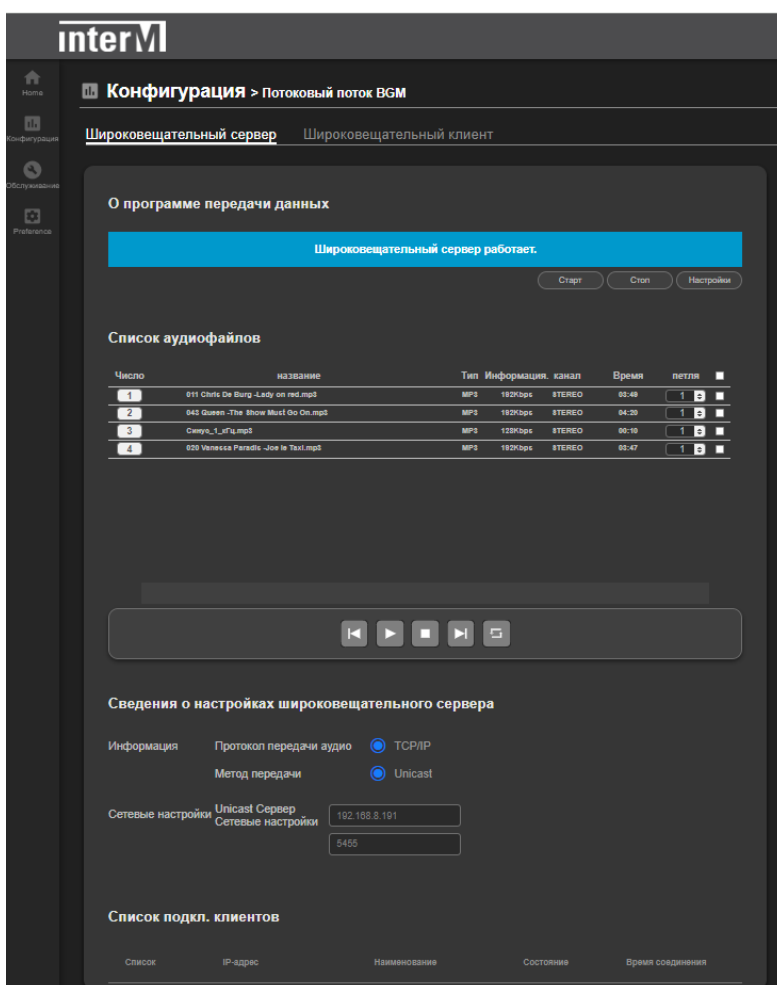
interM

Home
Конфигурация
Обслуживание
Preference

Конфигурация > Потоковый поток BGM

Широковещательный сервер Широковещательный клиент

О программе передачи данных

Широковещательный сервер работает.

Старт Стоп Настройки

Список аудиофайлов

| Число | название | Тип | Информация. | канал | Время | петля |
|---|---|---|---|---|---|---|
| 1 | 011 Chris De Burg -Lady on red.mp3 | MP3 | 192Kbps | STEREO | 03:49 | 1 |
| 2 | 043 Queen -The Show Must Go On.mp3 | MP3 | 192Kbps | STEREO | 04:20 | 1 |
| 3 | Синус_1_кГц.mp3 | MP3 | 128Kbps | STEREO | 00:10 | 1 |
| 4 | 020 Vanessa Paradis -Joe le Taxi.mp3 | MP3 | 192Kbps | STEREO | 03:47 | 1 |

Сведения о настройках широковещательного сервера

Информация Протокол передачи аудио TCP/IP
Метод передачи Unicast

Сетевые настройки Unicast Сервер Сетевые настройки 192.168.8.191
5455

Список подкл. клиентов

Список IP-адрес Наименование Состояние Время соединения